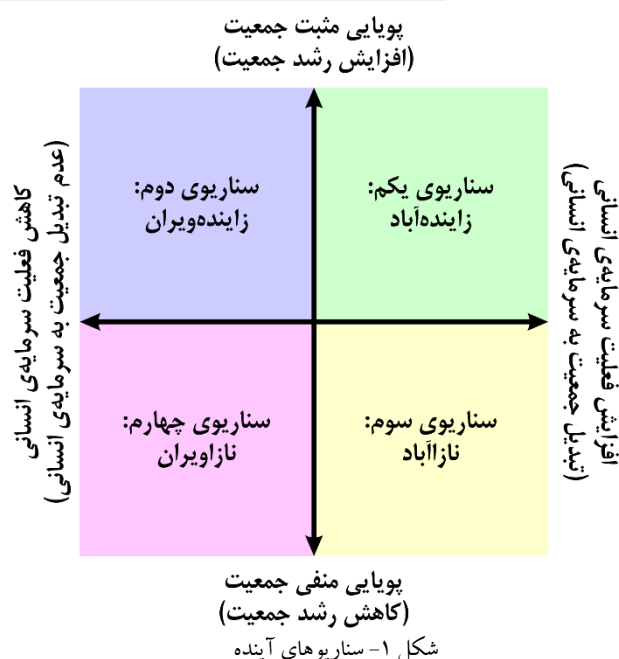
پویایی مثبت جمعیت
(افزایش رشد جمعیت)

افزایش فعلیت سرمایه‌ی انسانی
(تبدیل جمعیت به سرمایه‌ی انسانی)

کاهش فعلیت سرمایه‌ی انسانی
(عدم تبدیل جمعیت به سرمایه‌ی انسانی)

سناریوی یکم:
زاینده‌آباد

سناریوی دوم:
زاینده‌ویران

سناریوی سوم:
نازاآباد

سناریوی چهارم:
نازاویران

پویایی منفی جمعیت
(کاهش رشد جمعیت)

شکل ۱- سناریوهای آینده